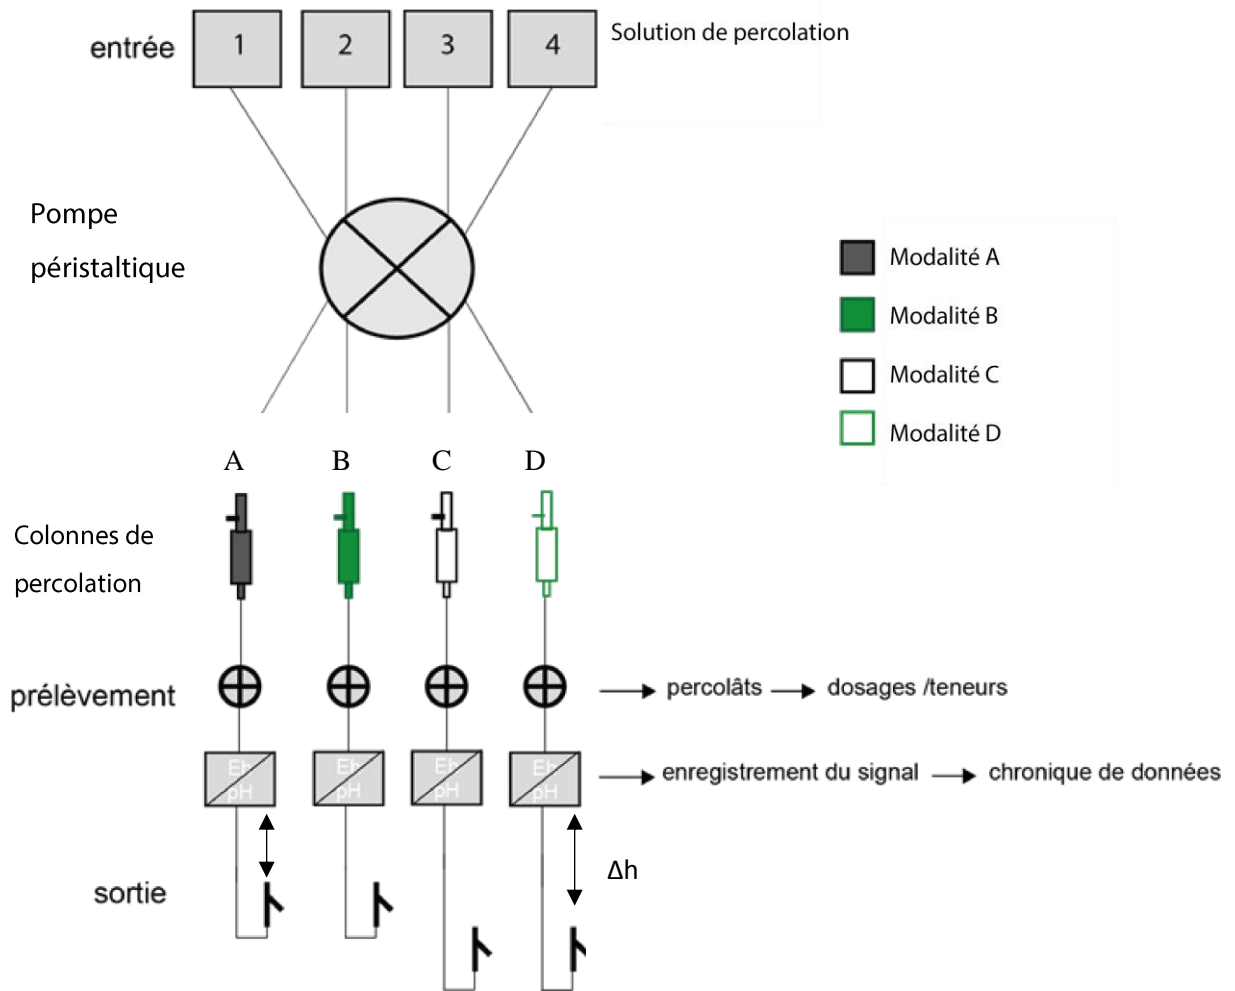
entrée

1

2

3

4

Solution de percolation

Pompe péristaltique

Modalité A

Modalité B

Modalité C

Modalité D

A B C D

Colonnes de percolation

prélèvement

percolâts → dosages /teneurs

Eh pH

Eh pH

Eh pH

Eh pH

enregistrement du signal → chronique de données

sortie

$\Delta h$